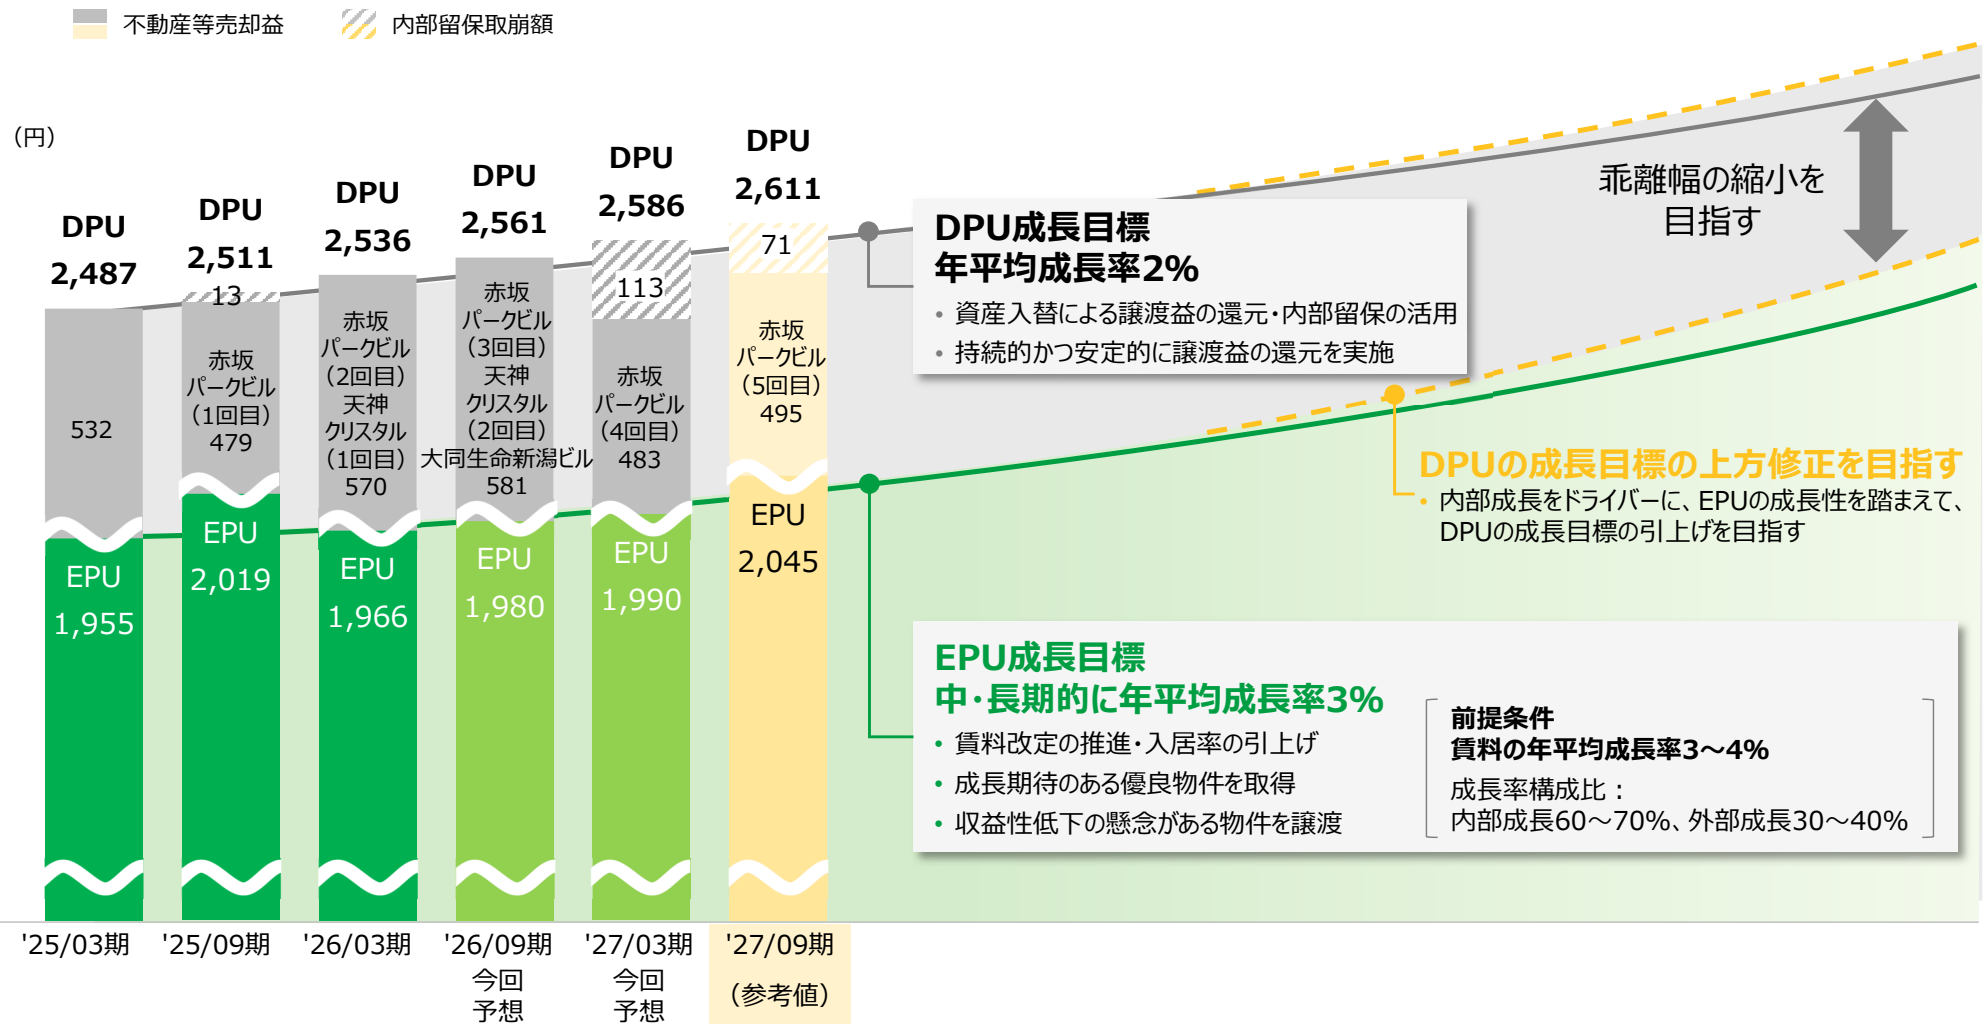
不動産等売却益　内部留保取崩額

（円）

DPU 2,487
532
EPU 1,955

DPU 2,511
13
赤坂パークビル（1回目）479
EPU 2,019

DPU 2,536
赤坂パークビル（2回目）天神クリスタル（1回目）570
EPU 1,966

DPU 2,561
赤坂パークビル（3回目）天神クリスタル（2回目）大同生命新潟ビル 581
EPU 1,980

DPU 2,586
113
赤坂パークビル（4回目）483
EPU 1,990

DPU 2,611
71
赤坂パークビル（5回目）495
EPU 2,045

DPU成長目標
年平均成長率2%
• 資産入替による譲渡益の還元・内部留保の活用
• 持続的かつ安定的に譲渡益の還元を実施

乖離幅の縮小を目指す

DPUの成長目標の上方修正を目指す
• 内部成長をドライバーに、EPUの成長性を踏まえて、DPUの成長目標の引上げを目指す

EPU成長目標
中・長期的に年平均成長率3%
• 賃料改定の推進・入居率の引上げ
• 成長期待のある優良物件を取得
• 収益性低下の懸念がある物件を譲渡

前提条件
賃料の年平均成長率3～4%
成長率構成比：
内部成長60～70%、外部成長30～40%

'25/03期　'25/09期　'26/03期　'26/09期 今回予想　'27/03期 今回予想　'27/09期（参考値）